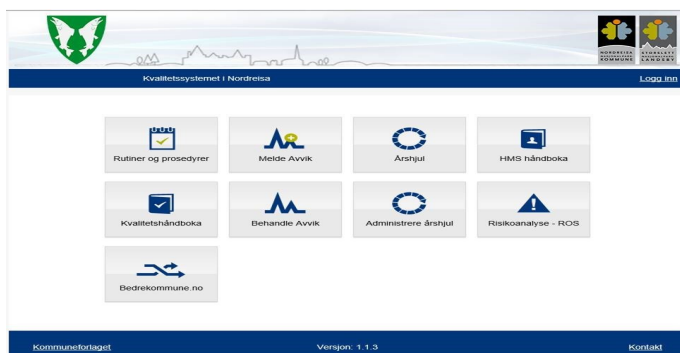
NORDREISA KOMMUNE

STORSLETT LANDSBY

Kvalitetssystemet i Nordreisa

Logg inn

Rutiner og prosedyrer

Melde Avvik

Årshjul

HMS håndboka

Kvalitetshåndboka

Behandle Avvik

Administrere årshjul

Risikoanalyse - ROS

Bedrekommune.no

Kommuneforlaget

Versjon: 1.1.3

Kontakt